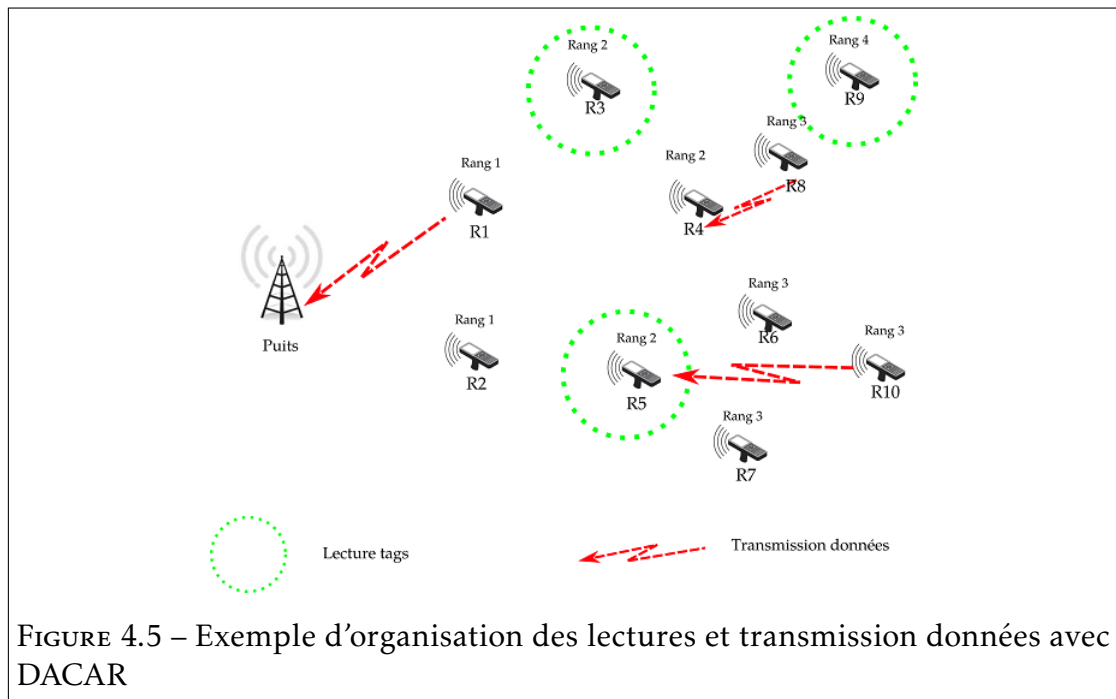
Rang 2
R3
Rang 4
R9
Rang 3
R8
Rang 2
R4
Rang 1
R1
Puits
Rang 1
R2
Rang 2
R5
Rang 3
R6
Rang 3
R10
Rang 3
R7
Lecture tags
Transmission données

Figure 4.5 – Exemple d'organisation des lectures et transmission données avec DACAR